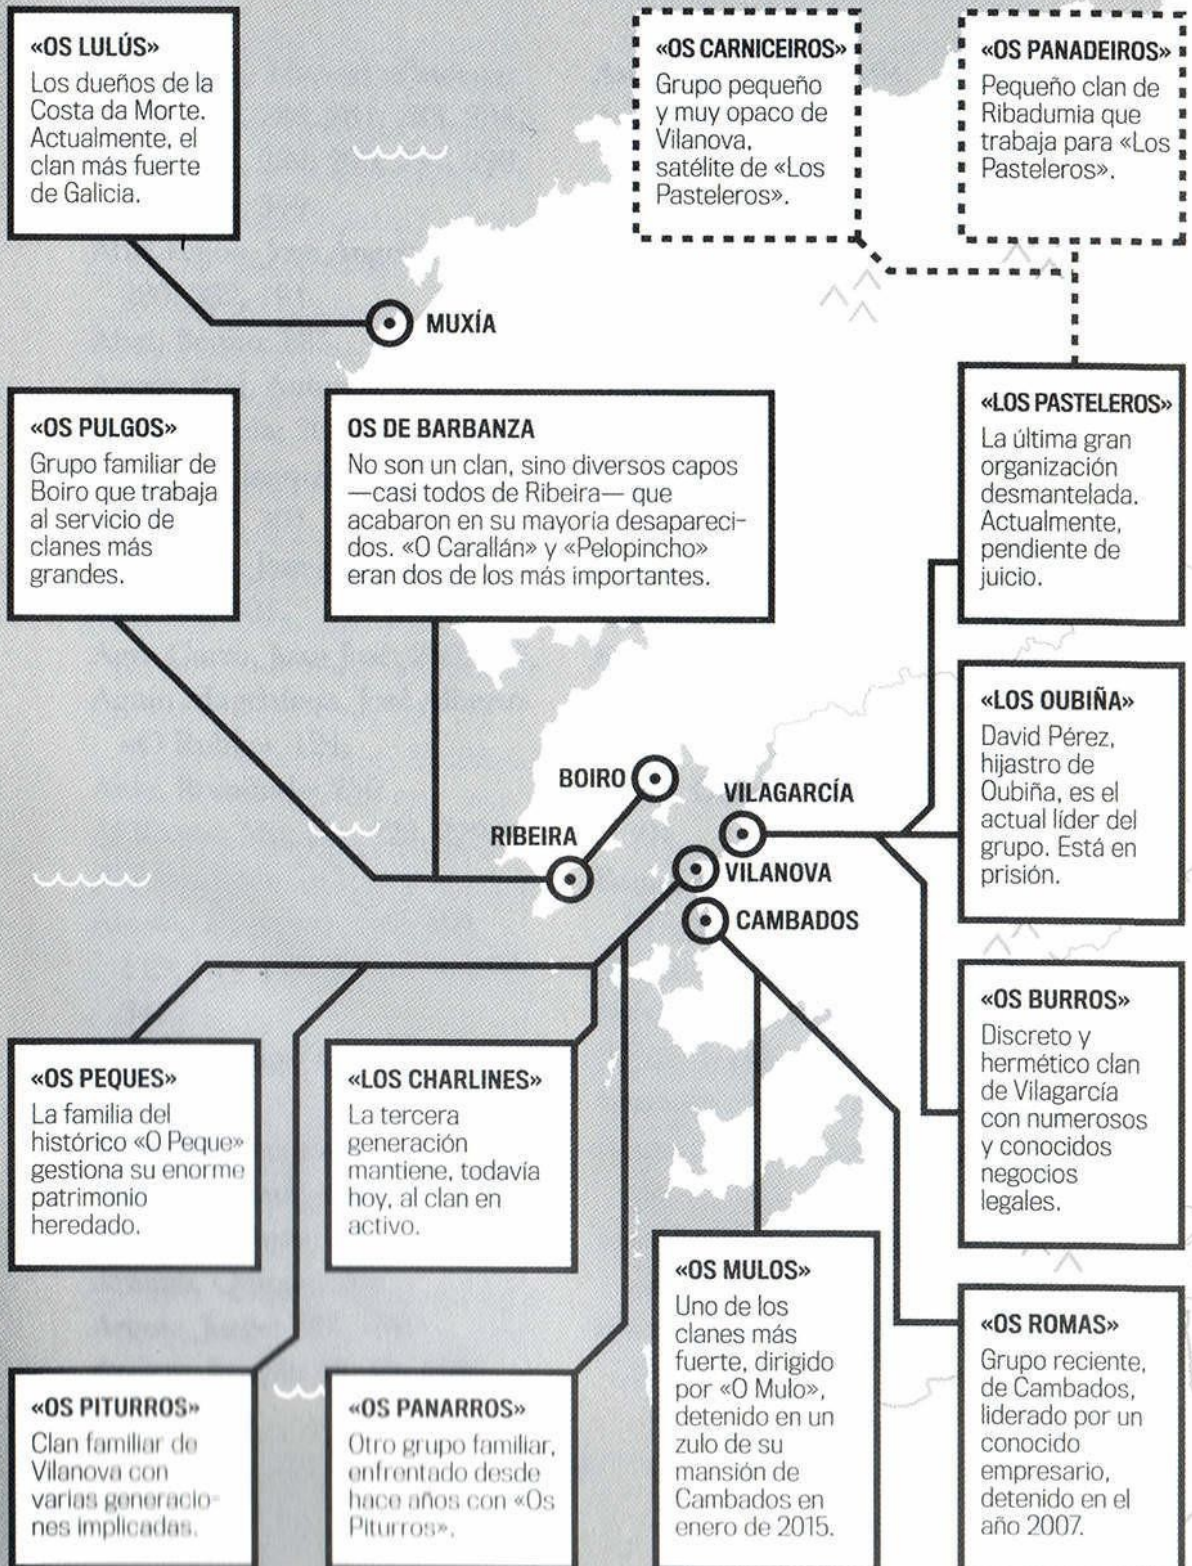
«OS LULÚS»
Los dueños de la Costa da Morte. Actualmente, el clan más fuerte de Galicia.

«OS CARNICEIROS»
Grupo pequeño y muy opaco de Vilanova, satélite de «Los Pasteleros».

«OS PANADEIROS»
Pequeño clan de Ribadumia que trabaja para «Los Pasteleros».

MUXÍA

«OS PULGOS»
Grupo familiar de Boiro que trabaja al servicio de clanes más grandes.

OS DE BARBANZA
No son un clan, sino diversos capos —casi todos de Ribeira— que acabaron en su mayoría desaparecidos. «O Carallán» y «Pelopincho» eran dos de los más importantes.

«LOS PASTELEROS»
La última gran organización desmantelada. Actualmente, pendiente de juicio.

«LOS OUBIÑA»
David Pérez, hijastro de Oubiña, es el actual líder del grupo. Está en prisión.

BOIRO
RIBEIRA
VILAGARCÍA
VILANOVA
CAMBADOS

«OS BURROS»
Discreto y hermético clan de Vilagarcía con numerosos y conocidos negocios legales.

«OS PEQUES»
La familia del histórico «O Peque» gestiona su enorme patrimonio heredado.

«LOS CHARLINES»
La tercera generación mantiene, todavía hoy, al clan en activo.

«OS MULOS»
Uno de los clanes más fuerte, dirigido por «O Mulo», detenido en un zulo de su mansión de Cambados en enero de 2015.

«OS ROMAS»
Grupo reciente, de Cambados, liderado por un conocido empresario, detenido en el año 2007.

«OS PITURROS»
Clan familiar de Vilanova con varias generaciones implicadas.

«OS PANARROS»
Otro grupo familiar, enfrentado desde hace años con «Os Piturros».